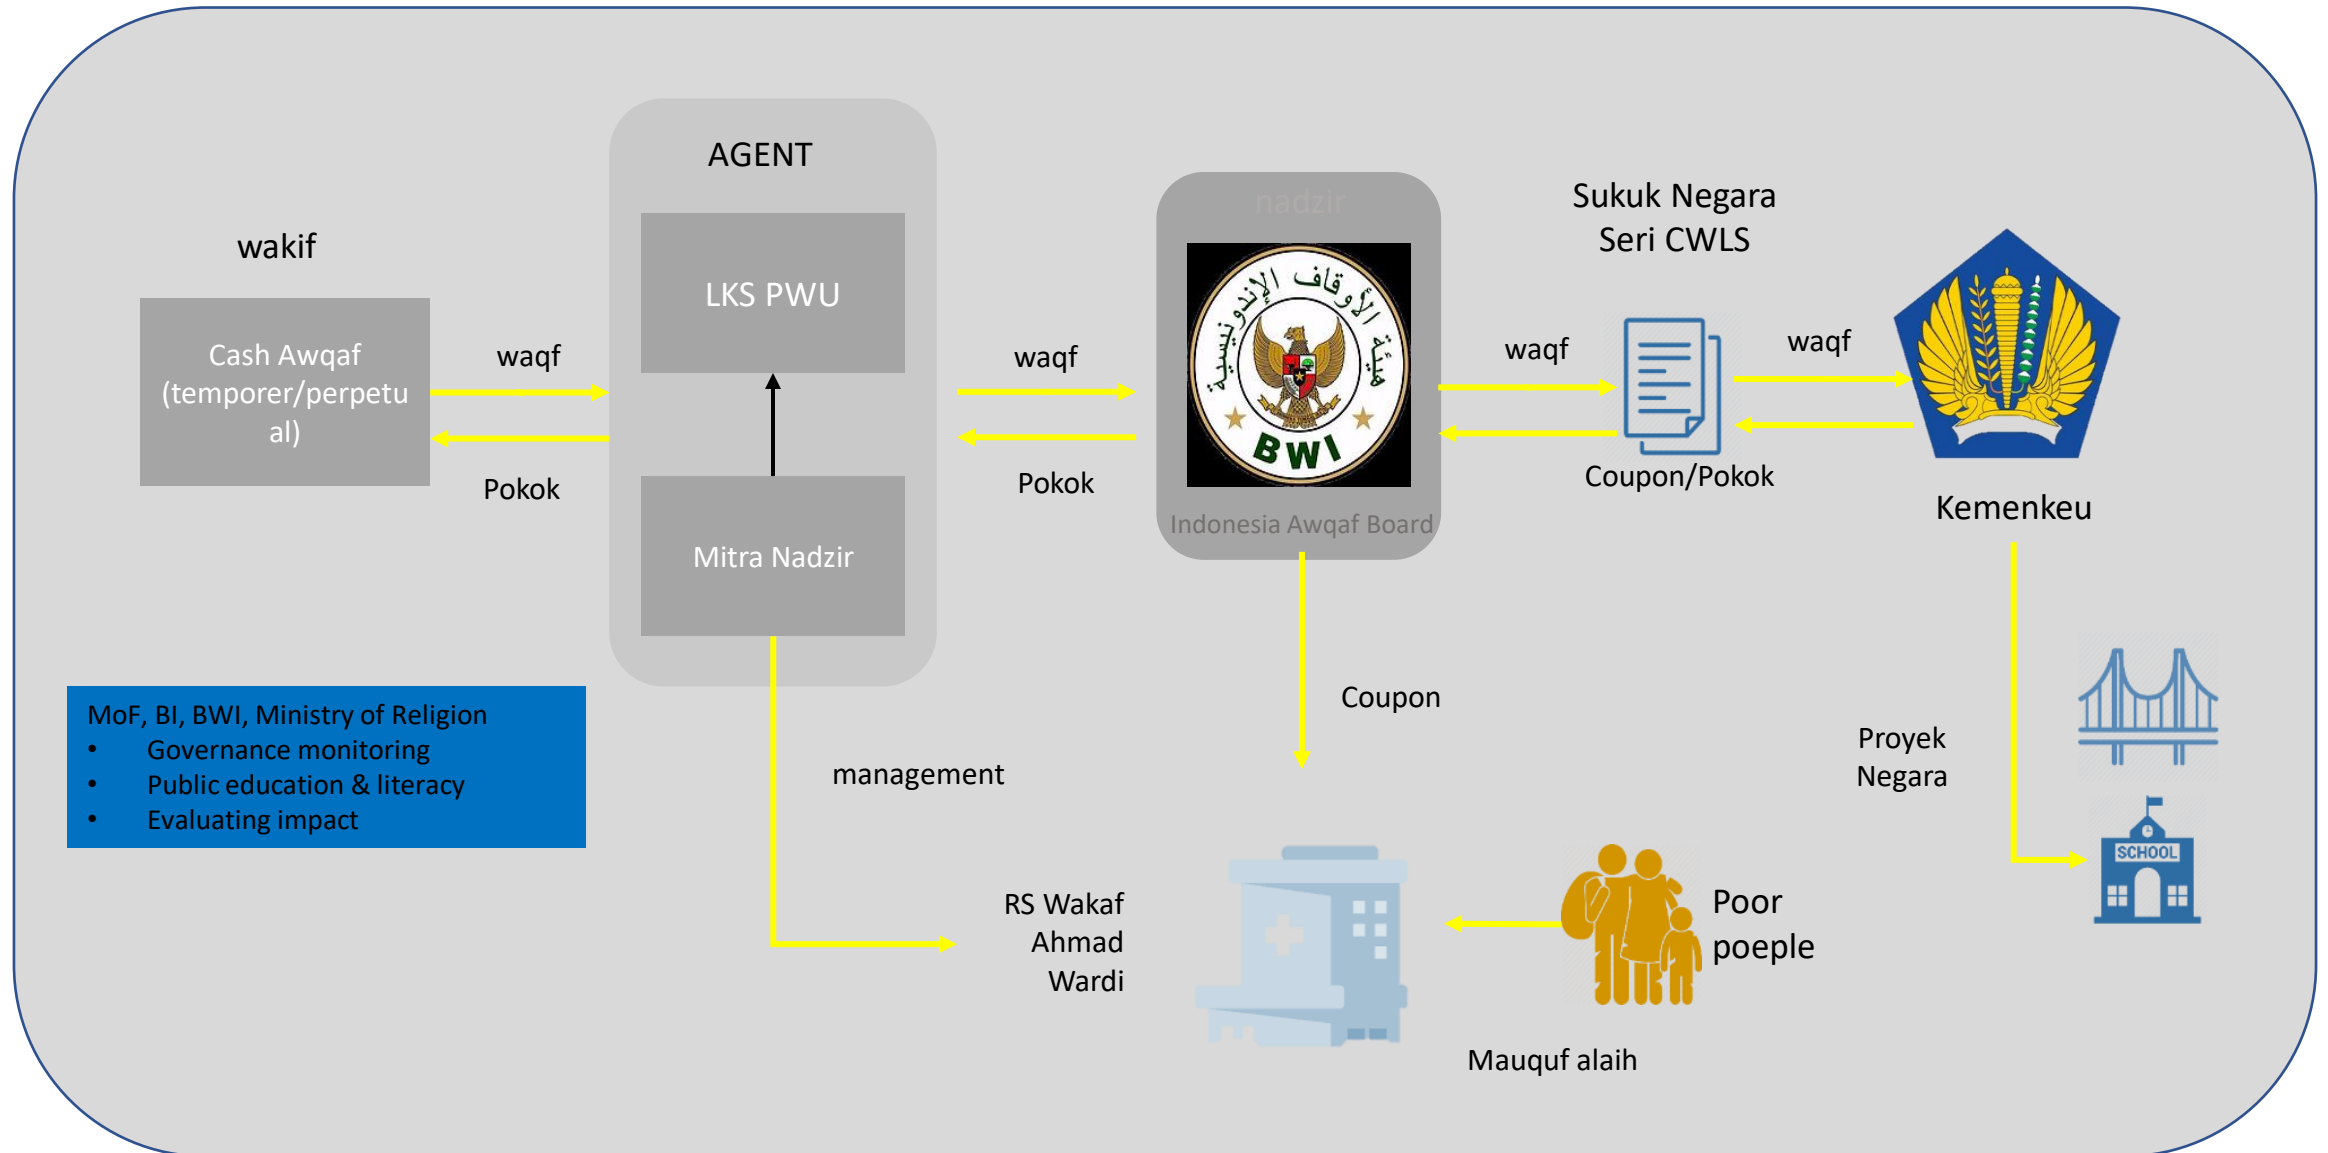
AGENT

wakif

Cash Awqaf (temporer/perpetual)

waqf

Pokok

LKS PWU

Mitra Nadzir

waqf

Pokok

nadzir

هيئة الأوقاف الإندونيسية

BWI

Indonesia Awqaf Board

Sukuk Negara Seri CWLS

waqf

Coupon/Pokok

waqf

Kemenkeu

MoF, BI, BWI, Ministry of Religion
• Governance monitoring
• Public education & literacy
• Evaluating impact

management

Coupon

Proyek Negara

SCHOOL

RS Wakaf Ahmad Wardi

Poor poeple

Mauquf alaih